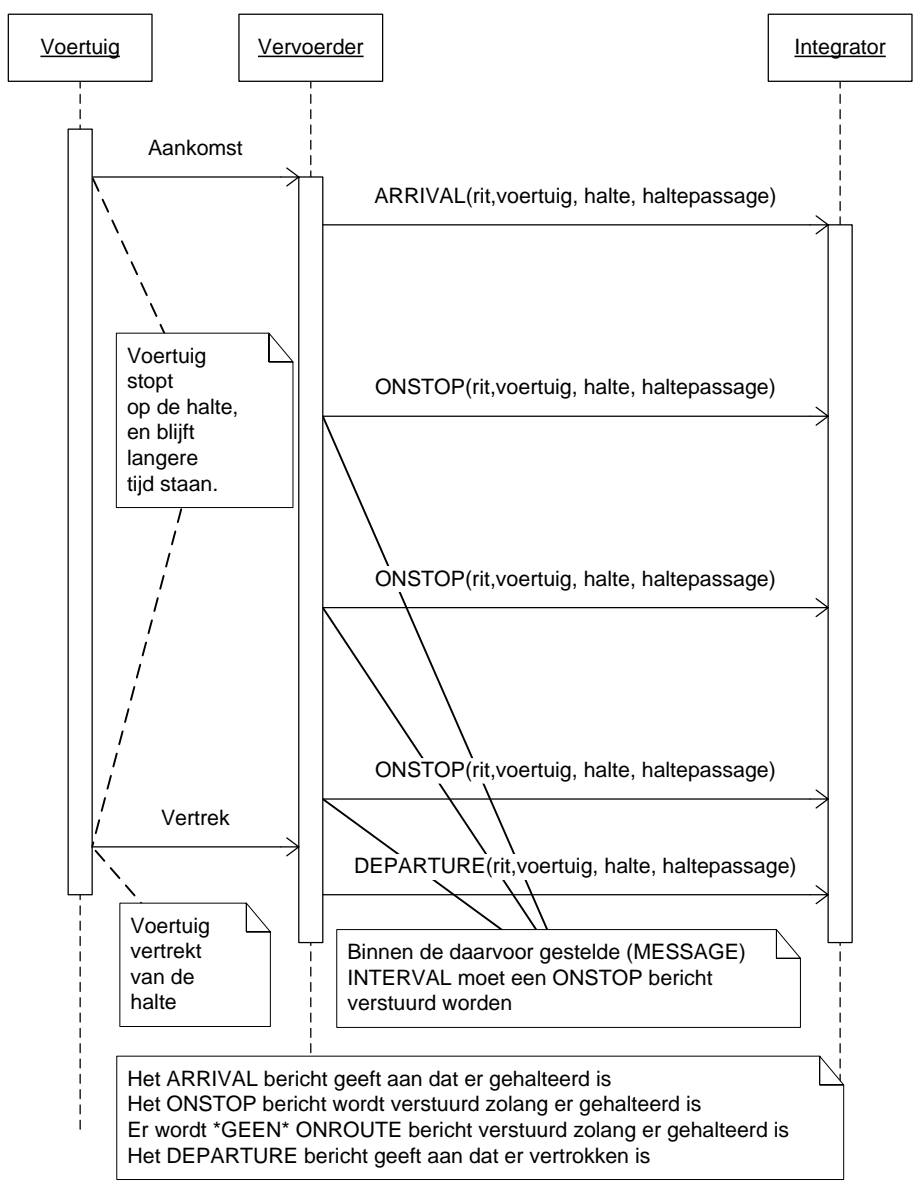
Voertuig

Vervoerder

Integrator

Aankomst

ARRIVAL(rit,voertuig, halte, haltepassage)

Voertuig stopt op de halte, en blijft langere tijd staan.

ONSTOP(rit,voertuig, halte, haltepassage)

ONSTOP(rit,voertuig, halte, haltepassage)

ONSTOP(rit,voertuig, halte, haltepassage)

Vertrek

DEPARTURE(rit,voertuig, halte, haltepassage)

Voertuig vertrekt van de halte

Binnen de daarvoor gestelde (MESSAGE) INTERVAL moet een ONSTOP bericht verstuurd worden

Het ARRIVAL bericht geeft aan dat er gehalteerd is
Het ONSTOP bericht wordt verstuurd zolang er gehalteerd is
Er wordt *GEEN* ONROUTE bericht verstuurd zolang er gehalteerd is
Het DEPARTURE bericht geeft aan dat er vertrokken is